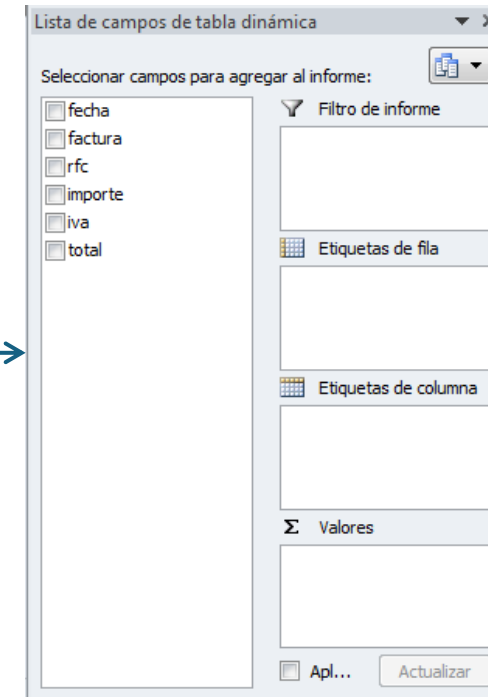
Lista de campos de tabla dinámica

Seleccionar campos para agregar al informe:

fecha
factura
rfc
importe
iva
total

Filtro de informe

Etiquetas de fila

Etiquetas de columna

Σ Valores

Apl...

Actualizar